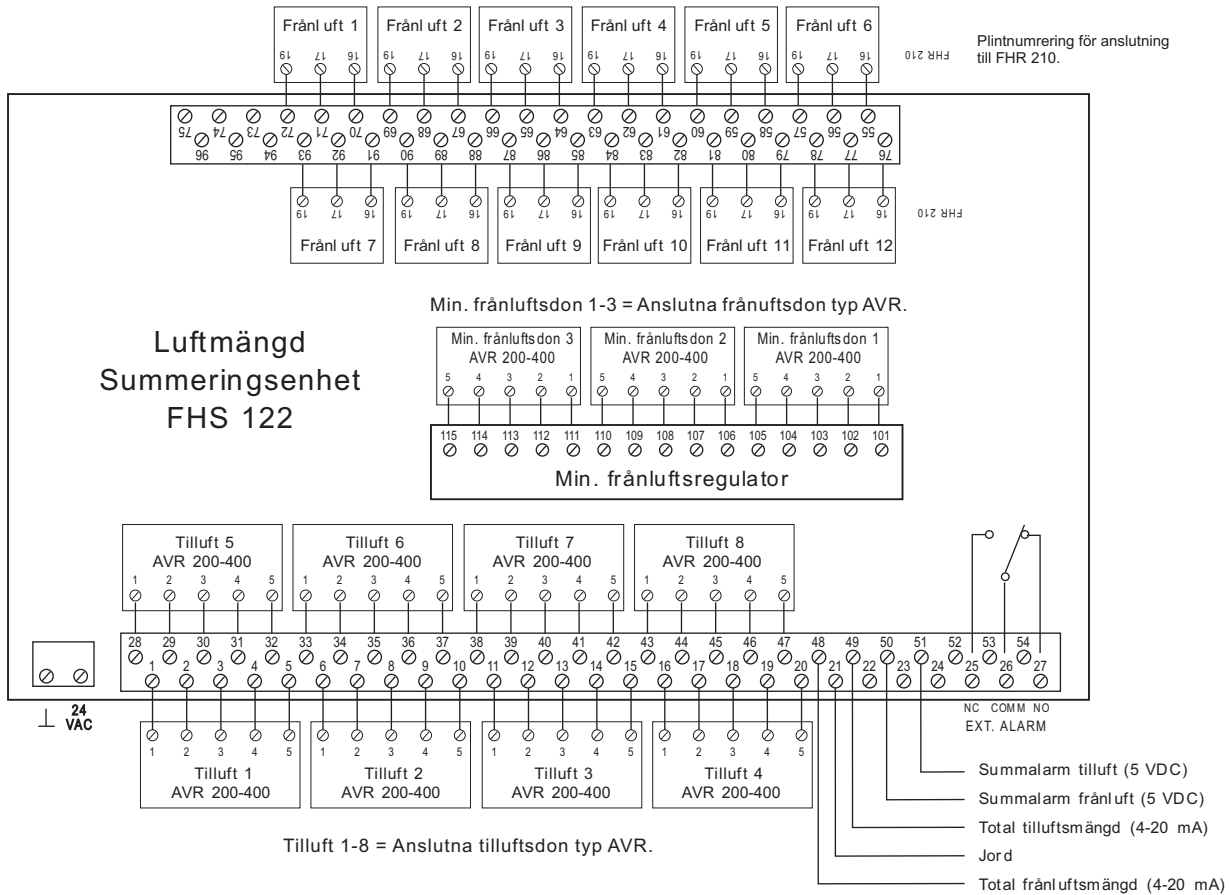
Frånl uft 1
19 17 16

Frånl uft 2
19 17 16

Frånl uft 3
19 17 16

Frånl uft 4
19 17 16

Frånl uft 5
19 17 16

Frånl uft 6
19 17 16

FHR 210

Plintnumrering för anslutning till FHR 210.

75 74 73 72 71 70 69 68 67 66 65 64 63 62 61 60 59 58 57 56 55
96 95 94 93 92 91 90 89 88 87 86 85 84 83 82 81 80 79 78 77 76

19 17 16
Frånl uft 7

19 17 16
Frånl uft 8

19 17 16
Frånl uft 9

19 17 16
Frånl uft 10

19 17 16
Frånl uft 11

19 17 16
Frånl uft 12

FHR 210

Min. frånluftsdon 1-3 = Anslutna frånuftsdon typ AVR.

Luftmängd
Summeringsenhet
FHS 122

Min. frånluftsdon 3
AVR 200-400
5 4 3 2 1

Min. frånluftsdon 2
AVR 200-400
5 4 3 2 1

Min. frånluftsdon 1
AVR 200-400
5 4 3 2 1

115 114 113 112 111 110 109 108 107 106 105 104 103 102 101
Min. frånluftsregulator

Tilluft 5
AVR 200-400
1 2 3 4 5

Tilluft 6
AVR 200-400
1 2 3 4 5

Tilluft 7
AVR 200-400
1 2 3 4 5

Tilluft 8
AVR 200-400
1 2 3 4 5

28 29 30 31 32 33 34 35 36 37 38 39 40 41 42 43 44 45 46 47 48 49 50 51 52 53 54
1 2 3 4 5 6 7 8 9 10 11 12 13 14 15 16 17 18 19 20 21 22 23 24 25 26 27

⊥ 24 VAC

NC COMM NO
EXT. ALARM

1 2 3 4 5
Tilluft 1
AVR 200-400

1 2 3 4 5
Tilluft 2
AVR 200-400

1 2 3 4 5
Tilluft 3
AVR 200-400

1 2 3 4 5
Tilluft 4
AVR 200-400

Summalarm tilluft (5 VDC)
Summalarm frånl uft (5 VDC)
Total tilluftsmängd (4-20 mA)
Jord
Total frånl uftsmängd (4-20 mA)

Tilluft 1-8 = Anslutna tilluftsdon typ AVR.